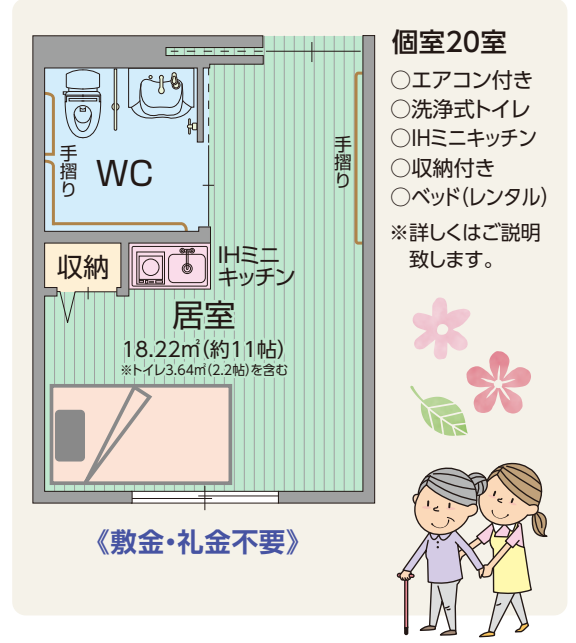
個室20室

○エアコン付き
○洗浄式トイレ
○IHミニキッチン
○収納付き
○ベッド(レンタル)
※詳しくはご説明致します。

手摺り

WC

手摺り

収納

IHミニキッチン

居室
18.22㎡(約11帖)
※トイレ3.64㎡(2.2帖)を含む

《敷金・礼金不要》